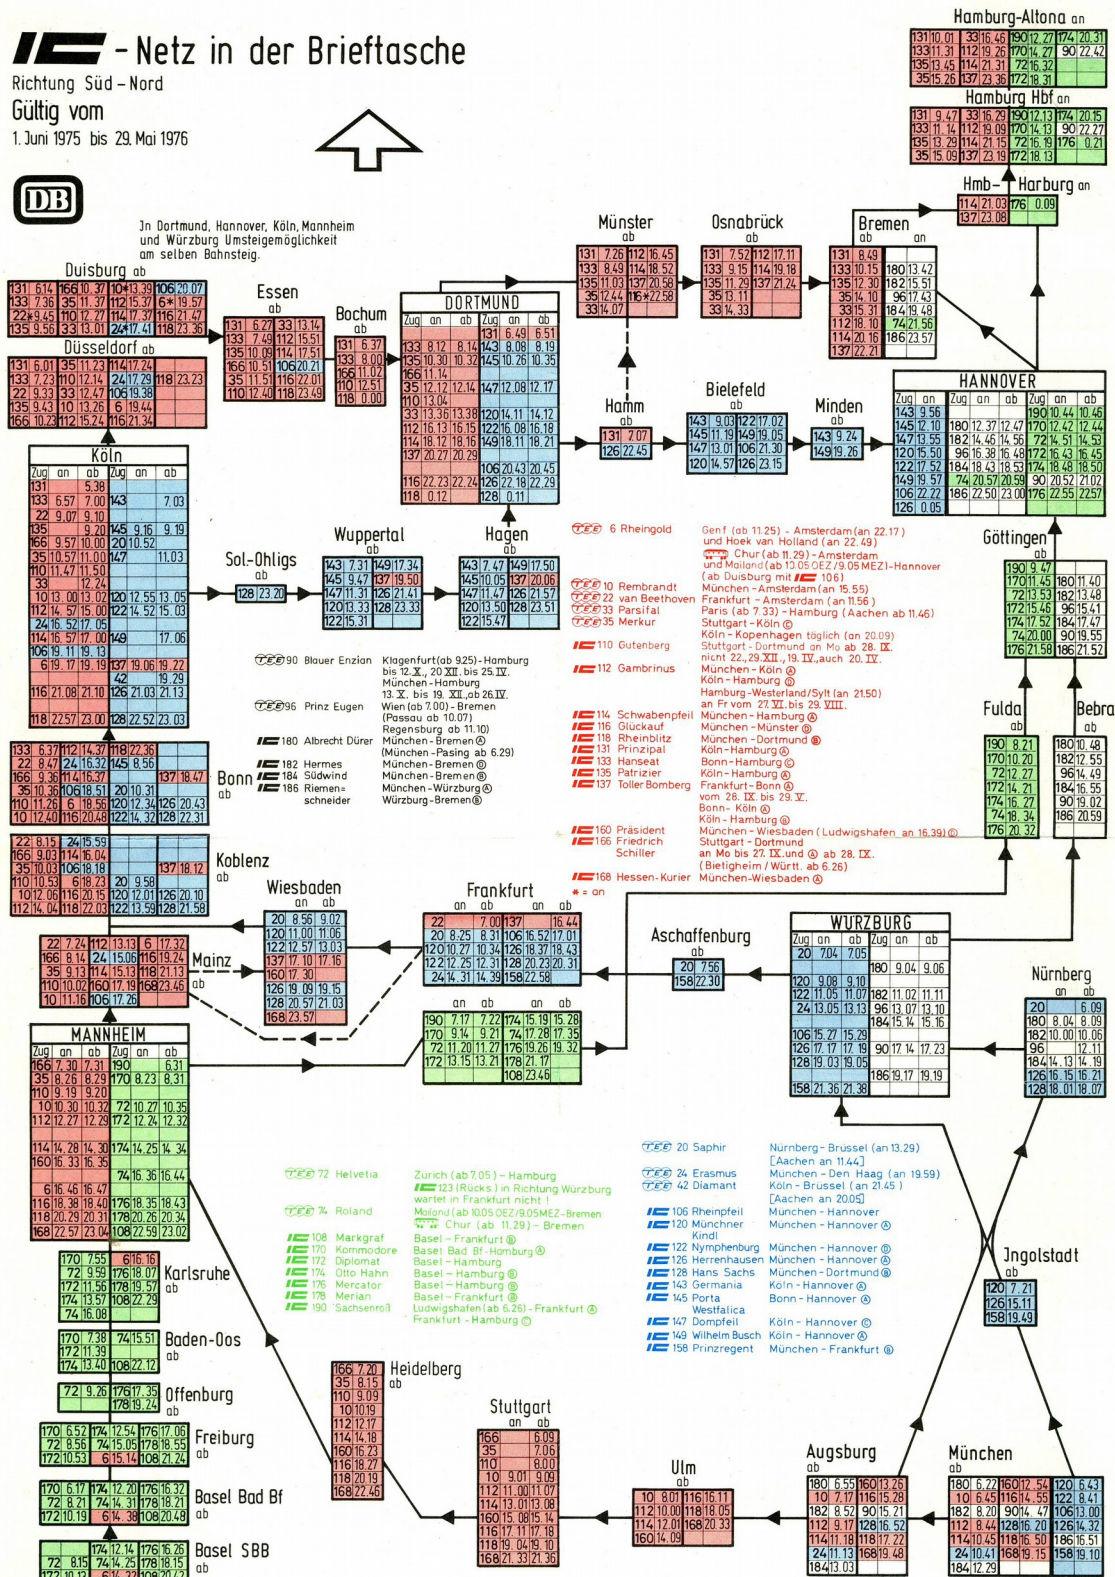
IC - Netz in der Brieftasche
Richtung Süd-Nord
Gültig vom
1. Juni 1975 bis 29. Mai 1976

DB

Jn Dortmund, Hannover, Köln, Mannheim und Würzburg Umsteigemöglichkeit am selben Bahnsteig.

Hamburg-Altona an
Hamburg Hbf an
Hmb-Harburg an
Bremen
Münster ab
Osnabrück ab
Duisburg ab
Essen ab
Bochum ab
DORTMUND
Düsseldorf ab
Hamm ab
Bielefeld ab
Minden ab
HANNOVER
Köln
Wuppertal ab
Hagen ab
Sol-Ohligs ab
Göttingen ab
Fulda ab
Bebra ab
Bonn ab
Koblenz ab
Wiesbaden
Frankfurt
Mainz ab
Aschaffenburg ab
WÜRZBURG
Nürnberg
MANNHEIM
Karlsruhe ab
Baden-Oos ab
Offenburg ab
Freiburg ab
Basel Bad Bf ab
Basel SBB ab
Heidelberg ab
Stuttgart
Ulm ab
Augsburg ab
München ab
Jngolstadt ab

TEE 6 Rheingold — Genf (ab 11.25) - Amsterdam (an 22.17) und Hoek van Holland (an 22.49) Chur (ab 11.29) - Amsterdam und Mailand (ab 13.05 OEZ / 9.05 MEZ) - Hannover (ab Duisburg mit IC 106)
TEE 10 Rembrandt — München - Amsterdam (an 15.55)
TEE 22 van Beethoven — Frankfurt - Amsterdam (an 11.56)
TEE 33 Parsifal — Paris (ab 7.33) - Hamburg (Aachen ab 11.46)
TEE 35 Merkur — Stuttgart - Köln ©
IC 110 Gutenberg — Köln - Kopenhagen täglich (an 20.09) Stuttgart - Dortmund an Mo ab 28. IX. nicht 22., 29. XII., 19. IV., auch 20. IV.
IC 112 Gambrinus — München - Köln Ⓐ Köln - Hamburg Ⓑ Hamburg - Westerland/Sylt (an 21.50) an Fr vom 27. VI. bis 29. VIII.
IC 114 Schwabenpfeil — München - Hamburg Ⓐ
IC 116 Glückauf — München - Münster Ⓑ
IC 118 Rheinblitz — München - Dortmund Ⓑ
IC 131 Prinzipal — Köln - Hamburg Ⓐ
IC 133 Hanseat — Bonn - Hamburg ©
IC 135 Patrizier — Köln - Hamburg Ⓐ
IC 137 Toller Bomberg — Frankfurt - Bonn Ⓐ vom 28. IX. bis 29. V. Bonn - Köln Ⓐ Köln - Hamburg Ⓑ
IC 160 Präsident — München - Wiesbaden (Ludwigshafen an 16.39) ©
IC 166 Friedrich Schiller — Stuttgart - Dortmund an Mo bis 27. IX. und Ⓐ ab 28. IX. (Bietigheim/Württ. ab 6.26)
IC 168 Hessen-Kurier — München - Wiesbaden Ⓐ
* = an

TEE 90 Blauer Enzian — Klagenfurt (ab 9.25) - Hamburg bis 12. X., 20. XII. bis 25. IV. München - Hamburg 13. X. bis 19. XII., ab 26. IV.
TEE 96 Prinz Eugen — Wien (ab 7.00) - Bremen (Passau ab 10.07) Regensburg ab 11.10)
IC 180 Albrecht Dürer — München - Bremen Ⓐ (München-Pasing ab 6.29)
IC 182 Hermes — München - Bremen Ⓐ
IC 184 Südwind — München - Bremen Ⓑ
IC 186 Riemenschneider — München - Würzburg Ⓐ Würzburg - Bremen Ⓑ

TEE 72 Helvetia — Zurich (ab 7.05) - Hamburg
IC 123 (Rücks.) in Richtung Würzburg wartet in Frankfurt nicht!
TEE 74 Roland — Mailand (ab 10.05 OEZ / 9.05 MEZ) - Bremen Chur (ab 11.29) - Bremen
IC 108 Markgraf — Basel - Frankfurt Ⓑ
IC 170 Kommodore — Basel Bad Bf - Hamburg Ⓐ
IC 172 Diplomat — Basel - Hamburg
IC 174 Otto Hahn — Basel - Hamburg Ⓑ
IC 176 Mercator — Basel - Hamburg Ⓑ
IC 178 Merian — Basel - Frankfurt Ⓐ
IC 190 Sachsenroß — Ludwigshafen (ab 6.26) - Frankfurt Ⓐ Frankfurt - Hamburg ©

TEE 20 Saphir — Nürnberg - Brüssel (an 13.29) [Aachen an 11.44]
TEE 24 Erasmus — München - Den Haag (an 19.59)
TEE 42 Diamant — Köln - Brüssel (an 21.45) [Aachen an 20.05]
IC 106 Rheinpfeil — München - Hannover
IC 120 Münchner Kindl — München - Hannover Ⓐ
IC 122 Nymphenburg — München - Hannover Ⓑ
IC 126 Herrenhausen — München - Hannover Ⓐ
IC 128 Hans Sachs — München - Dortmund Ⓑ
IC 143 Germania — Köln - Hannover Ⓐ
IC 145 Porta Westfalica — Bonn - Hannover Ⓐ
IC 147 Dompfeil — Köln - Hannover ©
IC 149 Wilhelm Busch — Köln - Hannover Ⓐ
IC 158 Prinzregent — München - Frankfurt Ⓑ